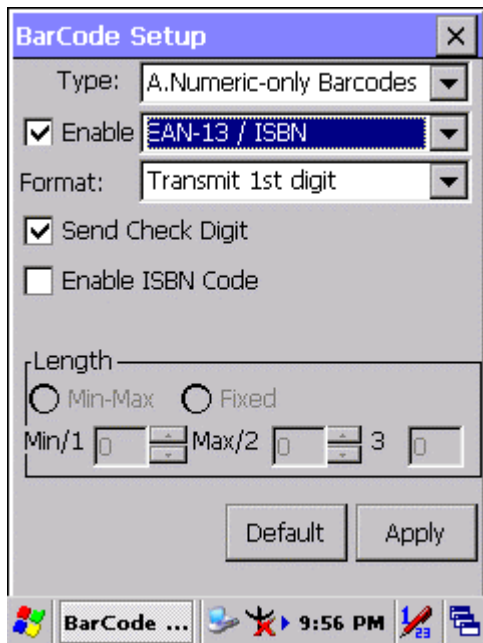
BarCode Setup ×

Type: A.Numeric-only Barcodes

Enable EAN-13 / ISBN

Format: Transmit 1st digit

Send Check Digit

Enable ISBN Code

Length

Min-Max Fixed

Min/1 0 Max/2 0 3 0

Default Apply

BarCode ... 9:56 PM